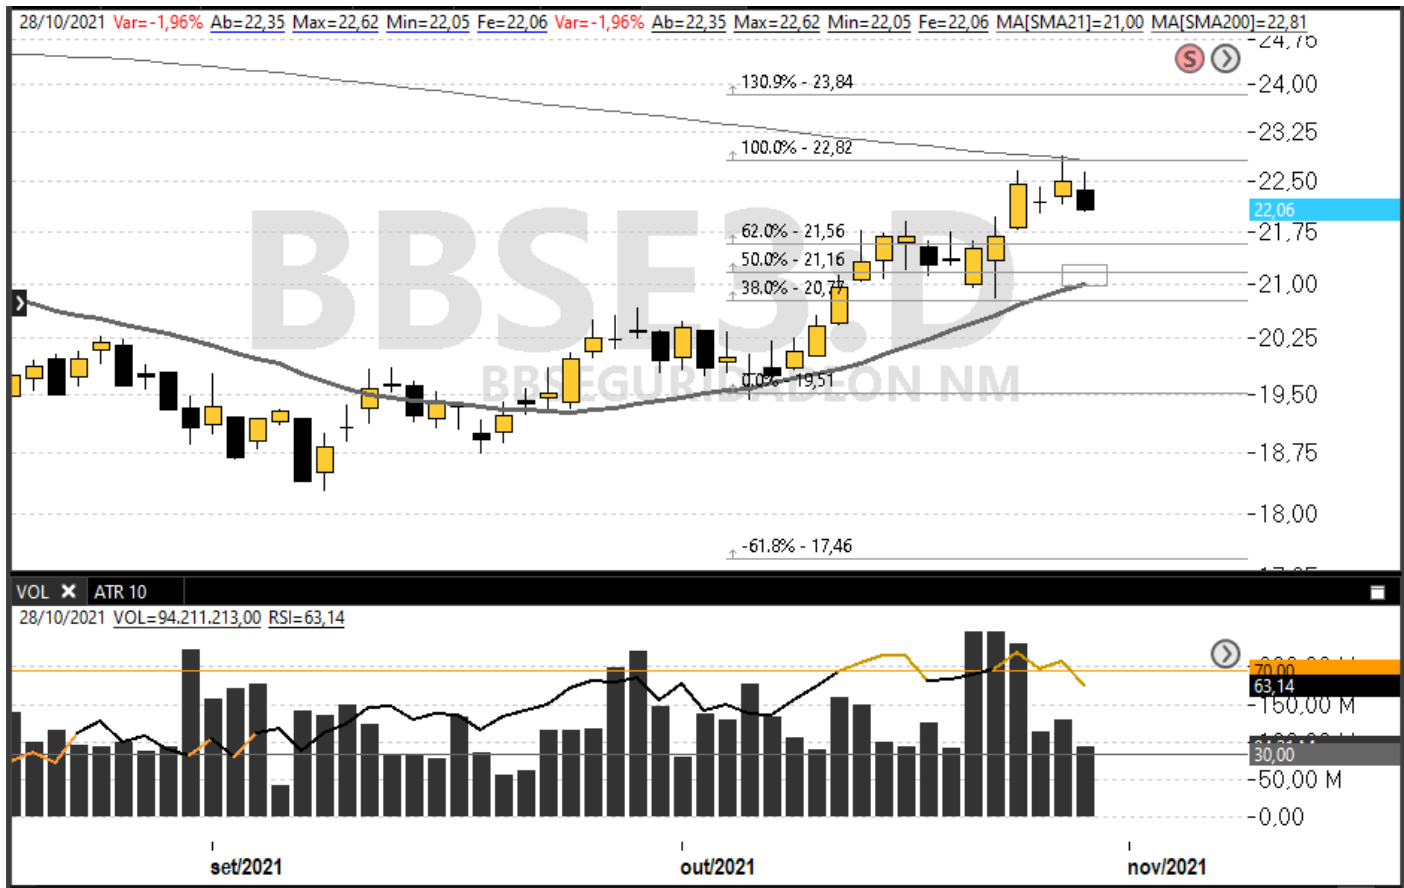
28/10/2021 Var=-1,96% Ab=22,35 Max=22,62 Min=22,05 Fe=22,06 Var=-1,96% Ab=22,35 Max=22,62 Min=22,05 Fe=22,06 MA[SMA21]=21,00 MA[SMA200]=22,81

24,75
24,00
23,25
22,50
22,06
21,75
21,00
20,25
19,50
18,75
18,00

130.9% - 23,84
100.0% - 22,82
62.0% - 21,56
50.0% - 21,16
38.0% - 20,77
0.0% - 19,51
-61.8% - 17,46

BBSE3.D
BBSEGURIDADEON NM

VOL ATR 10
28/10/2021 VOL=94.211.213,00 RSI=63,14

70,00
63,14
150,00 M
30,00
50,00 M
0,00

set/2021
out/2021
nov/2021